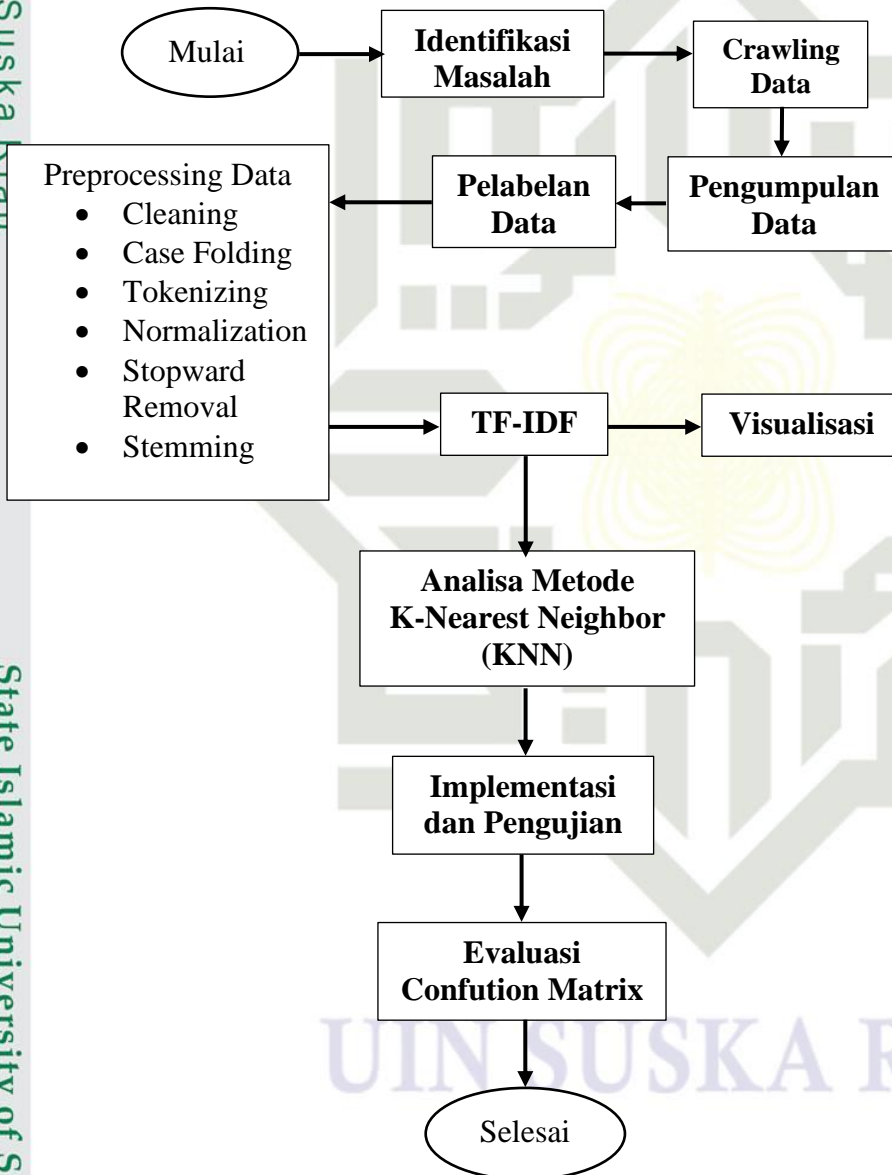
Mulai

Identifikasi Masalah

Crawling Data

Pengumpulan Data

Pelabelan Data

Preprocessing Data
- Cleaning
- Case Folding
- Tokenizing
- Normalization
- Stopward Removal
- Stemming

TF-IDF

Visualisasi

Analisa Metode K-Nearest Neighbor (KNN)

Implementasi dan Pengujian

Evaluasi Confution Matrix

Selesai

UIN SUSKA R

Suska Riau

State Islamic University of S